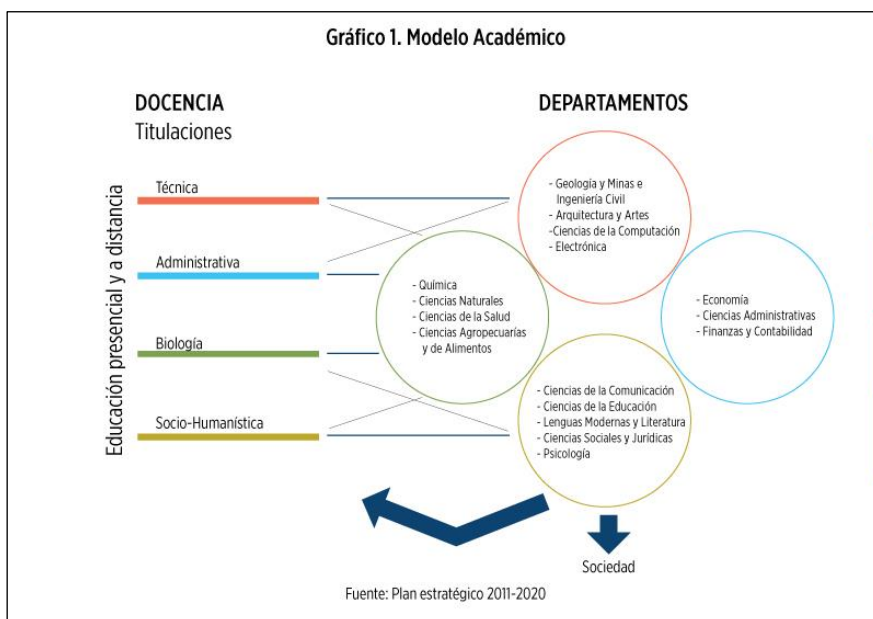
Gráfico 1. Modelo Académico

DOCENCIA
Titulaciones

DEPARTAMENTOS

Educación presencial y a distancia

Técnica

Administrativa

Biología

Socio-Humanística

- Geología y Minas e Ingeniería Civil
- Arquitectura y Artes
-Ciencias de la Computación
- Electrónica

- Química
- Ciencias Naturales
- Ciencias de la Salud
- Ciencias Agropecuarias y de Alimentos

- Economía
- Ciencias Administrativas
- Finanzas y Contabilidad

- Ciencias de la Comunicación
- Ciencias de la Educación
- Lenguas Modernas y Literatura
- Ciencias Sociales y Jurídicas
- Psicología

Sociedad

Fuente: Plan estratégico 2011-2020